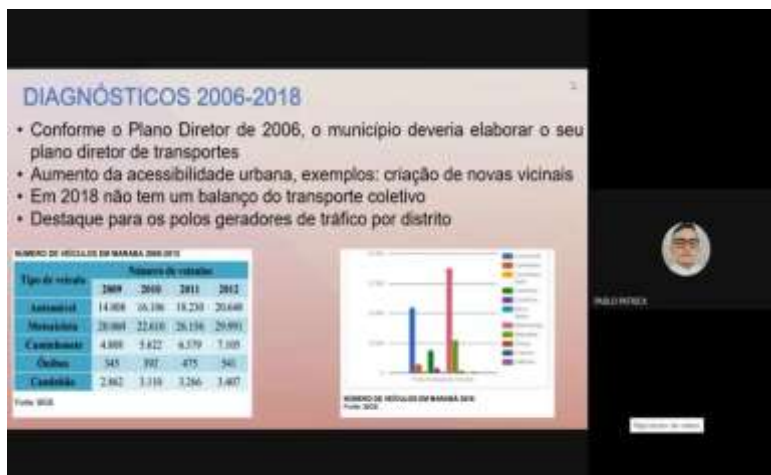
DIAGNÓSTICOS 2006-2018

• Conforme o Plano Diretor de 2006, o município deveria elaborar o seu plano diretor de transportes
• Aumento da acessibilidade urbana, exemplos: criação de novas vicinais
• Em 2018 não tem um balanço do transporte coletivo
• Destaque para os polos geradores de tráfico por distrito

NÚMERO DE VEÍCULOS EM MARABÁ 2009-2012

| Tipo de veículo | 2009 | 2010 | 2011 | 2012 |
|---|---|---|---|---|
| Automóvel | 14.008 | 16.106 | 18.230 | 20.648 |
| Motocicleta | 20.069 | 22.610 | 26.156 | 29.991 |
| Caminhonete | 4.889 | 5.622 | 6.579 | 7.105 |
| Ônibus | 345 | 397 | 475 | 541 |
| Caminhão | 2.862 | 3.110 | 3.266 | 3.407 |

Fonte: IBGE

NÚMERO DE VEÍCULOS EM MARABÁ 2018
Fonte: IBGE

PABLO PATRICK

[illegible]